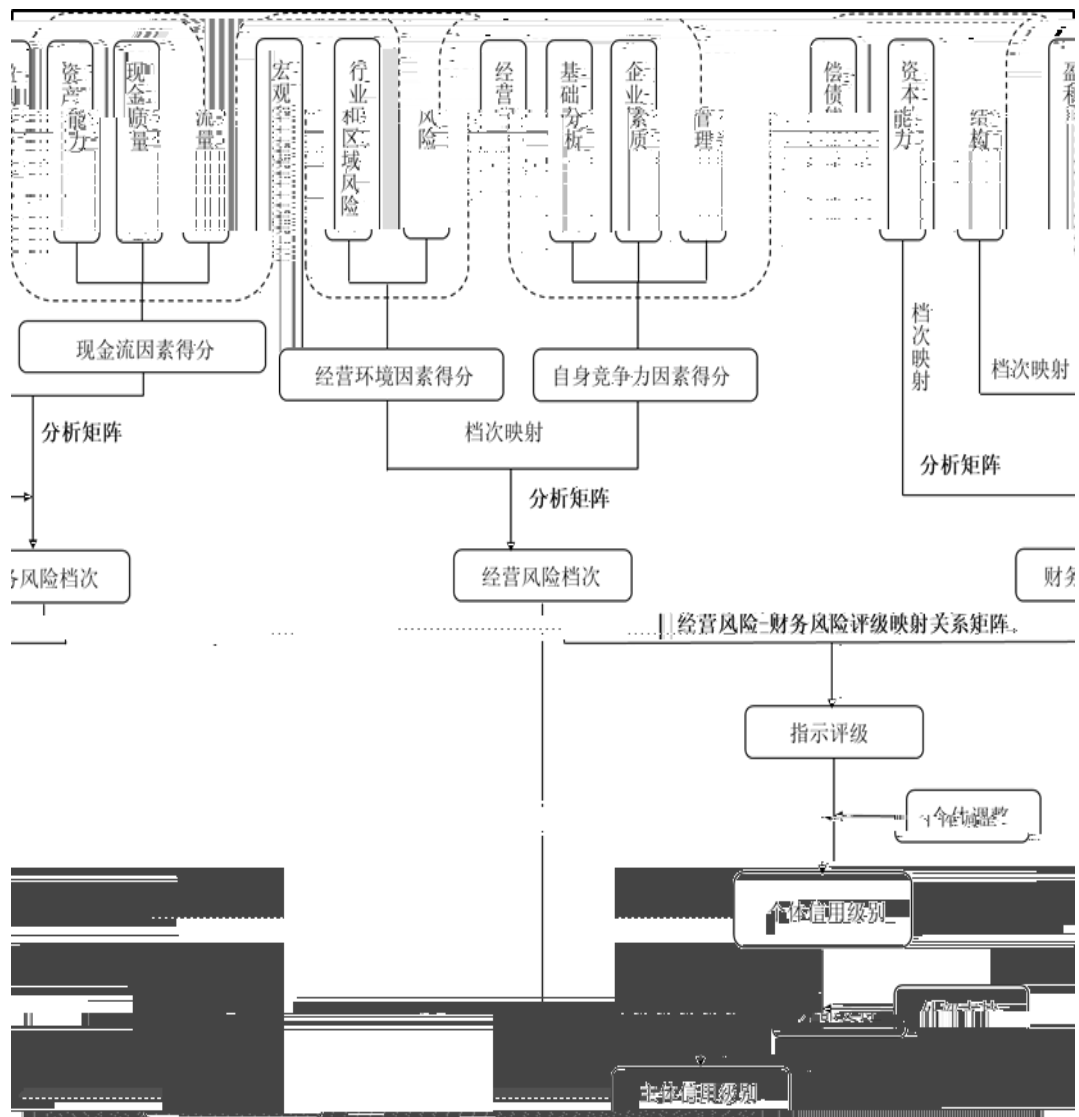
资产能力

现金质量

流量

宏观

行业和区域风险

风险

经营

基础分析

企业素质

管理

偿债

资本能力

结构

盈利

现金流因素得分

经营环境因素得分

自身竞争力因素得分

档次映射

档次映射

档次映射

分析矩阵

分析矩阵

分析矩阵

务风险档次

经营风险档次

财务

经营风险-财务风险评级映射关系矩阵

指示评级

个体调整

个体信用级别

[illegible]

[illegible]

主体信用级别